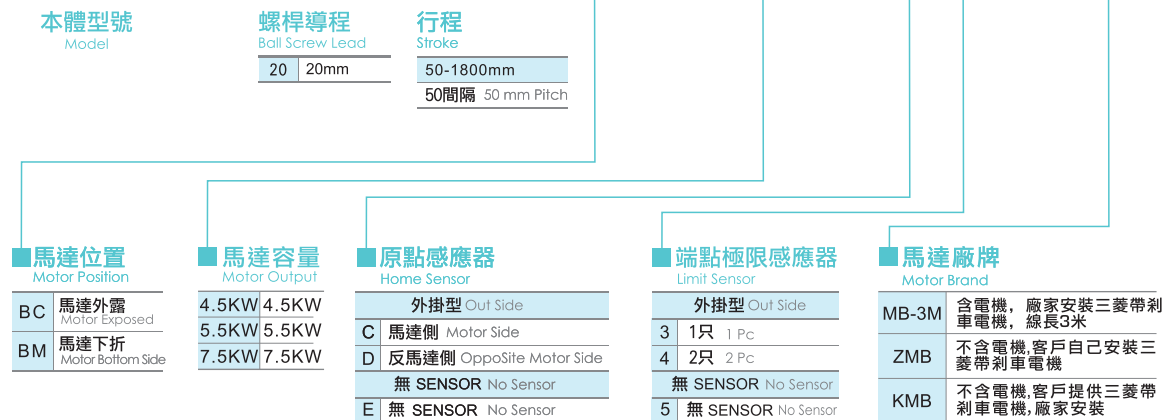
本體型號
Model

螺桿導程
Ball Screw Lead

| 20 | 20mm |
|---|---|

行程
Stroke

| 50-1800mm |
|---|
| 50間隔 50 mm Pitch |

馬達位置
Motor Position

| BC | 馬達外露 Motor Exposed |
|---|---|
| BM | 馬達下折 Motor Bottom Side |

馬達容量
Motor Output

| 4.5KW | 4.5KW |
|---|---|
| 5.5KW | 5.5KW |
| 7.5KW | 7.5KW |

原點感應器
Home Sensor

| 外掛型 Out Side | |
|---|---|
| C | 馬達側 Motor Side |
| D | 反馬達側 OppoSite Motor Side |
| 無 SENSOR No Sensor | |
| E | 無 SENSOR No Sensor |

端點極限感應器
Limit Sensor

| 外掛型 Out Side | |
|---|---|
| 3 | 1只 1 Pc |
| 4 | 2只 2 Pc |
| 無 SENSOR No Sensor | |
| 5 | 無 SENSOR No Sensor |

馬達廠牌
Motor Brand

| MB-3M | 含電機，廠家安裝三菱帶剎車電機，線長3米 |
|---|---|
| ZMB | 不含電機,客戶自己安裝三菱帶剎車電機 |
| KMB | 不含電機,客戶提供三菱帶剎車電機,廠家安裝 |